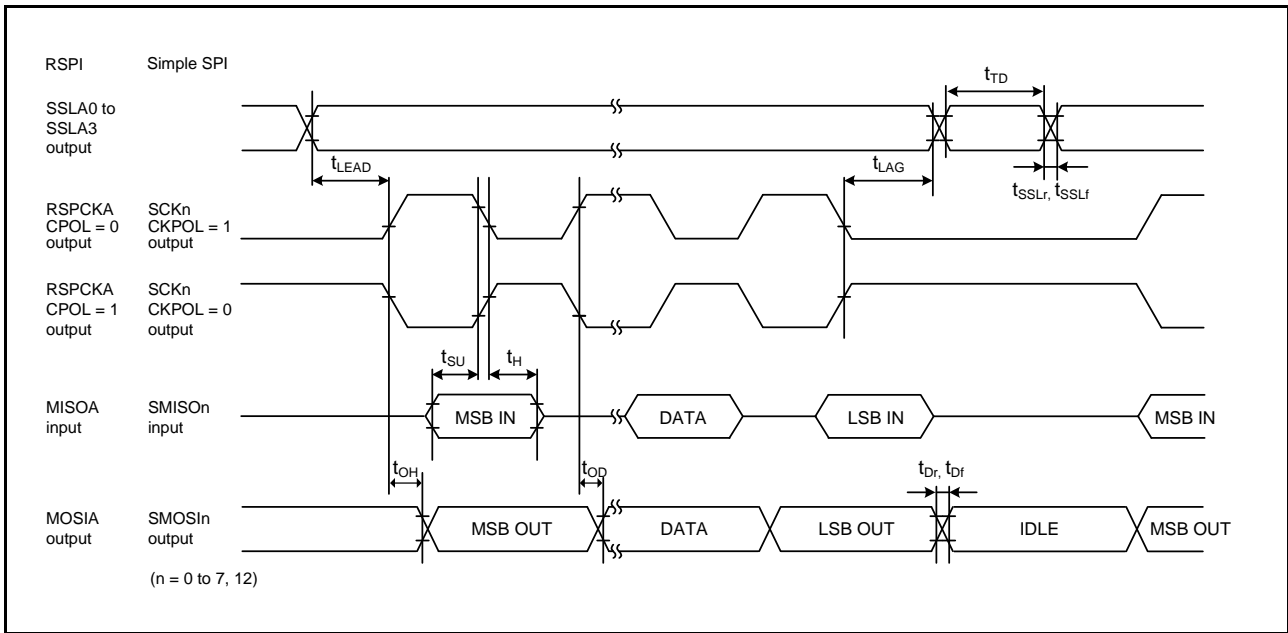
RSPI Simple SPI

$t_{TD}$

SSLA0 to SSLA3 output

$t_{LEAD}$

$t_{LAG}$

$t_{SSLr}, t_{SSLf}$

RSPCKA CPOL = 0 output

SCKn CKPOL = 1 output

RSPCKA CPOL = 1 output

SCKn CKPOL = 0 output

$t_{SU}$ $t_{H}$

MISOA input

SMISOn input

MSB IN

DATA

LSB IN

MSB IN

$t_{OH}$

$t_{OD}$

$t_{Dr}, t_{Df}$

MOSIA output

SMOSIn output

MSB OUT

DATA

LSB OUT

IDLE

MSB OUT

(n = 0 to 7, 12)